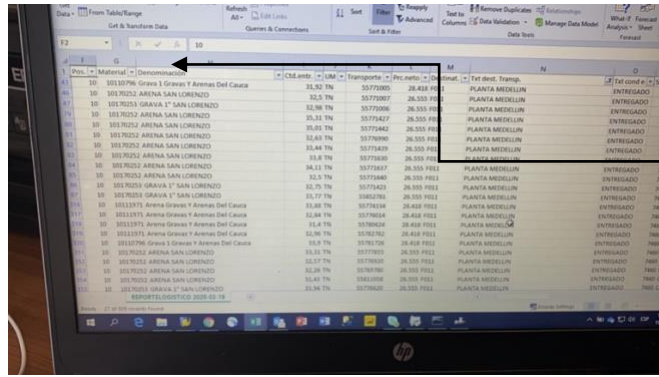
Data ▾ From Table/Range | Get & Transform Data | Refresh All ▾ | Edit Links | Queries & Connections | Sort | Filter | Reapply | Advanced | Sort & Filter | Text to Columns | Remove Duplicates | Data Validation ▾ | Relationships | Manage Data Model | Data Tools | What-If Analysis ▾ | Forecast Sheet | Forecast

F2 | 10

| Pos. | Material | Denominación | Ctd.entr. | UM | Transporte | Prc.neto | Destinat. | Txt dest. Transp. | Txt cond e |
|---|---|---|---|---|---|---|---|---|---|
| 10 | 10110796 | Grava 1 Gravas Y Arenas Del Cauca | 31,92 | TN | 55771005 | 28.418 | F011 | PLANTA MEDELLIN | ENTREGADO |
| 10 | 10170252 | ARENA SAN LORENZO | 32,5 | TN | 55771007 | 26.555 | F011 | PLANTA MEDELLIN | ENTREGADO |
| 10 | 10170253 | GRAVA 1" SAN LORENZO | 32,98 | TN | 55771006 | 26.555 | F011 | PLANTA MEDELLIN | ENTREGADO |
| 10 | 10170252 | ARENA SAN LORENZO | 35,31 | TN | 55771427 | 26.555 | F011 | PLANTA MEDELLIN | ENTREGADO |
| 10 | 10170252 | ARENA SAN LORENZO | 35,01 | TN | 55771442 | 26.555 | F011 | PLANTA MEDELLIN | ENTREGADO |
| 10 | 10170252 | ARENA SAN LORENZO | 32,63 | TN | 55770990 | 26.555 | F011 | PLANTA MEDELLIN | ENTREGADO |
| 10 | 10170252 | ARENA SAN LORENZO | 33,44 | TN | 55771439 | 26.555 | F011 | PLANTA MEDELLIN | ENTREGADO |
| 10 | 10170252 | ARENA SAN LORENZO | 33,8 | TN | 55771630 | 26.555 | F011 | PLANTA MEDELLIN | ENTREGADO |
| 10 | 10170252 | ARENA SAN LORENZO | 34,11 | TN | 55771637 | 26.555 | F011 | PLANTA MEDELLIN | ENTREGADO |
| 10 | 10170252 | ARENA SAN LORENZO | 32,5 | TN | 55771640 | 26.555 | F011 | PLANTA MEDELLIN | ENTREGADO |
| 10 | 10170253 | GRAVA 1" SAN LORENZO | 32,75 | TN | 55771423 | 26.555 | F011 | PLANTA MEDELLIN | ENTREGADO |
| 10 | 10170253 | GRAVA 1" SAN LORENZO | 35,77 | TN | 55652781 | 26.555 | F011 | PLANTA MEDELLIN | ENTREGADO |
| 10 | 10111971 | Arena Gravas Y Arenas Del Cauca | 33,68 | TN | 55774134 | 28.418 | F011 | PLANTA MEDELLIN | ENTREGADO |
| 10 | 10111971 | Arena Gravas Y Arenas Del Cauca | 32,84 | TN | 55776654 | 28.418 | F011 | PLANTA MEDELLIN | ENTREGADO |
| 10 | 10111971 | Arena Gravas Y Arenas Del Cauca | 31,4 | TN | 55780424 | 28.418 | F011 | PLANTA MEDELLIN | ENTREGADO |
| 10 | 10111971 | Arena Gravas Y Arenas Del Cauca | 32,96 | TN | 55782782 | 28.418 | F011 | PLANTA MEDELLIN | ENTREGADO |
| 10 | 10110796 | Grava 1 Gravas Y Arenas Del Cauca | 33,9 | TN | 55781726 | 28.418 | F011 | PLANTA MEDELLIN | ENTREGADO |
| 10 | 10170252 | ARENA SAN LORENZO | 33,31 | TN | 55777803 | 26.555 | F011 | PLANTA MEDELLIN | ENTREGADO |
| 10 | 10170252 | ARENA SAN LORENZO | 32,77 | TN | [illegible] | 26.555 | F011 | PLANTA MEDELLIN | ENTREGADO |
| 10 | 10170252 | ARENA SAN LORENZO | 32,26 | TN | 55783780 | 26.555 | F011 | PLANTA MEDELLIN | ENTREGADO |
| 10 | 10170252 | ARENA SAN LORENZO | 33,41 | TN | 55652094 | 26.555 | F011 | PLANTA MEDELLIN | ENTREGADO |
| 10 | 10170253 | GRAVA 1" SAN LORENZO | 33,94 | TN | 55783620 | 26.555 | F011 | PLANTA MEDELLIN | ENTREGADO |

REPORTELOGISTICO 2020-03-18

Ready | 27 of 500 records found | Display Settings

hp